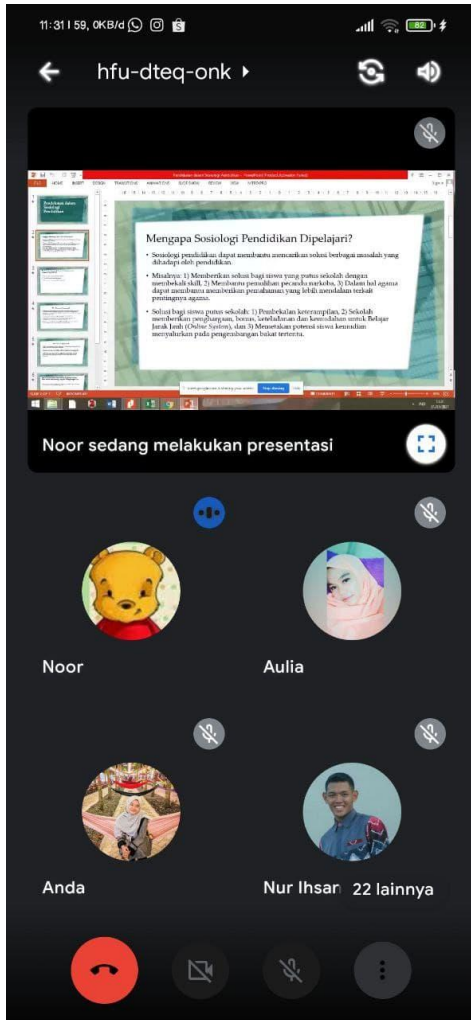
11:31 | 59, 0KB/d

hfu-dteq-onk ▸

Mengapa Sosiologi Pendidikan Dipelajari?

• Sosiologi pendidikan dapat membantu menemukan solusi berbagai masalah yang dihadapi oleh pendidikan.

• Misalnya: 1) Memberikan solusi bagi siswa yang putus sekolah dengan membekali skill, 2) Membantu pemulihan pecandu narkoba, 3) Dalam hal agama dapat membantu memberikan pemahaman yang lebih mendalam terkait pentingnya agama.

• Solusi bagi siswa putus sekolah: 1) Pembekalan keterampilan, 2) Sekolah memberikan penghargaan, bonus, keteladanan dan kemudahan untuk Belajar Jarak Jauh (Online System), dan 3) Menemukan potensi siswa kemudian menyalurkan pada pengembangan bakat tertentu.

Noor sedang melakukan presentasi

Noor

Aulia

Anda

Nur Ihsan

22 lainnya